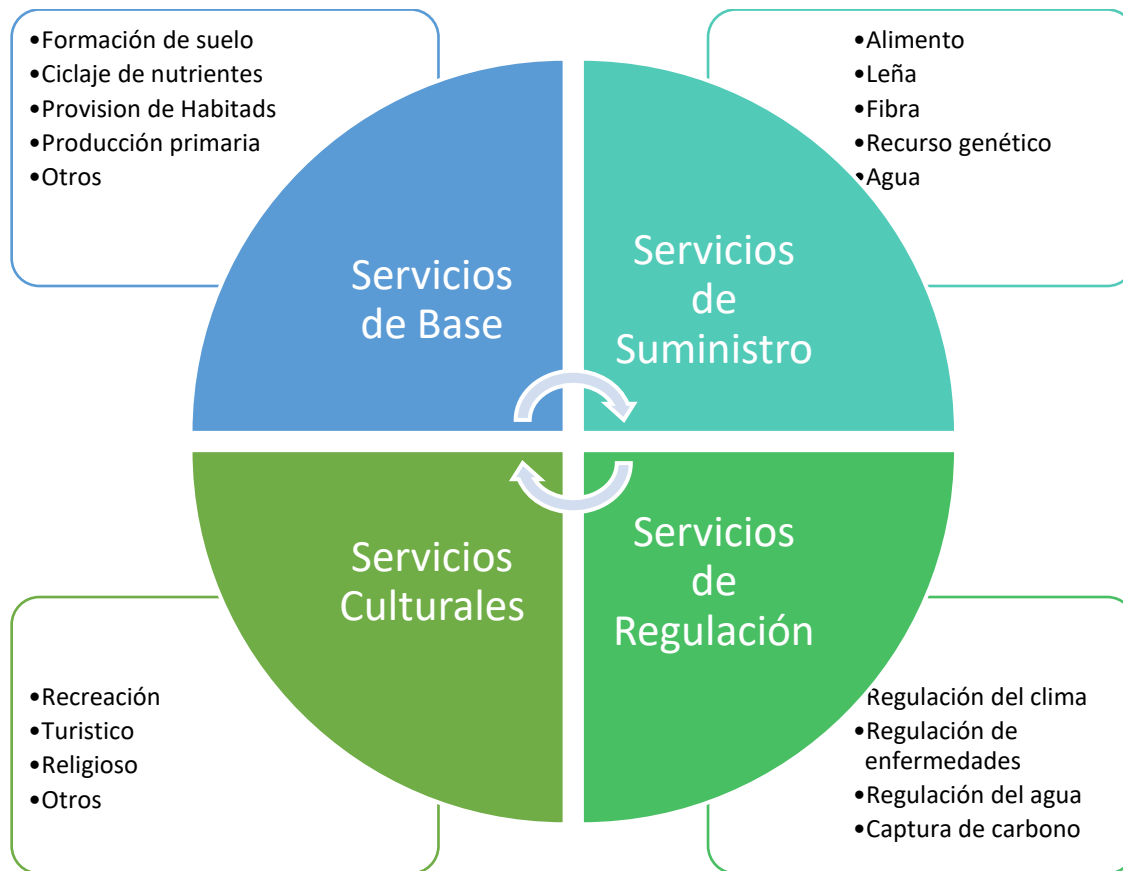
•Formación de suelo
•Ciclaje de nutrientes
•Provision de Habitads
•Producción primaria
•Otros

•Alimento
•Leña
•Fibra
•Recurso genético
•Agua

Servicios de Base

Servicios de Suministro

Servicios Culturales

Servicios de Regulación

•Recreación
•Turistico
•Religioso
•Otros

Regulación del clima
•Regulación de enfermedades
•Regulación del agua
•Captura de carbono